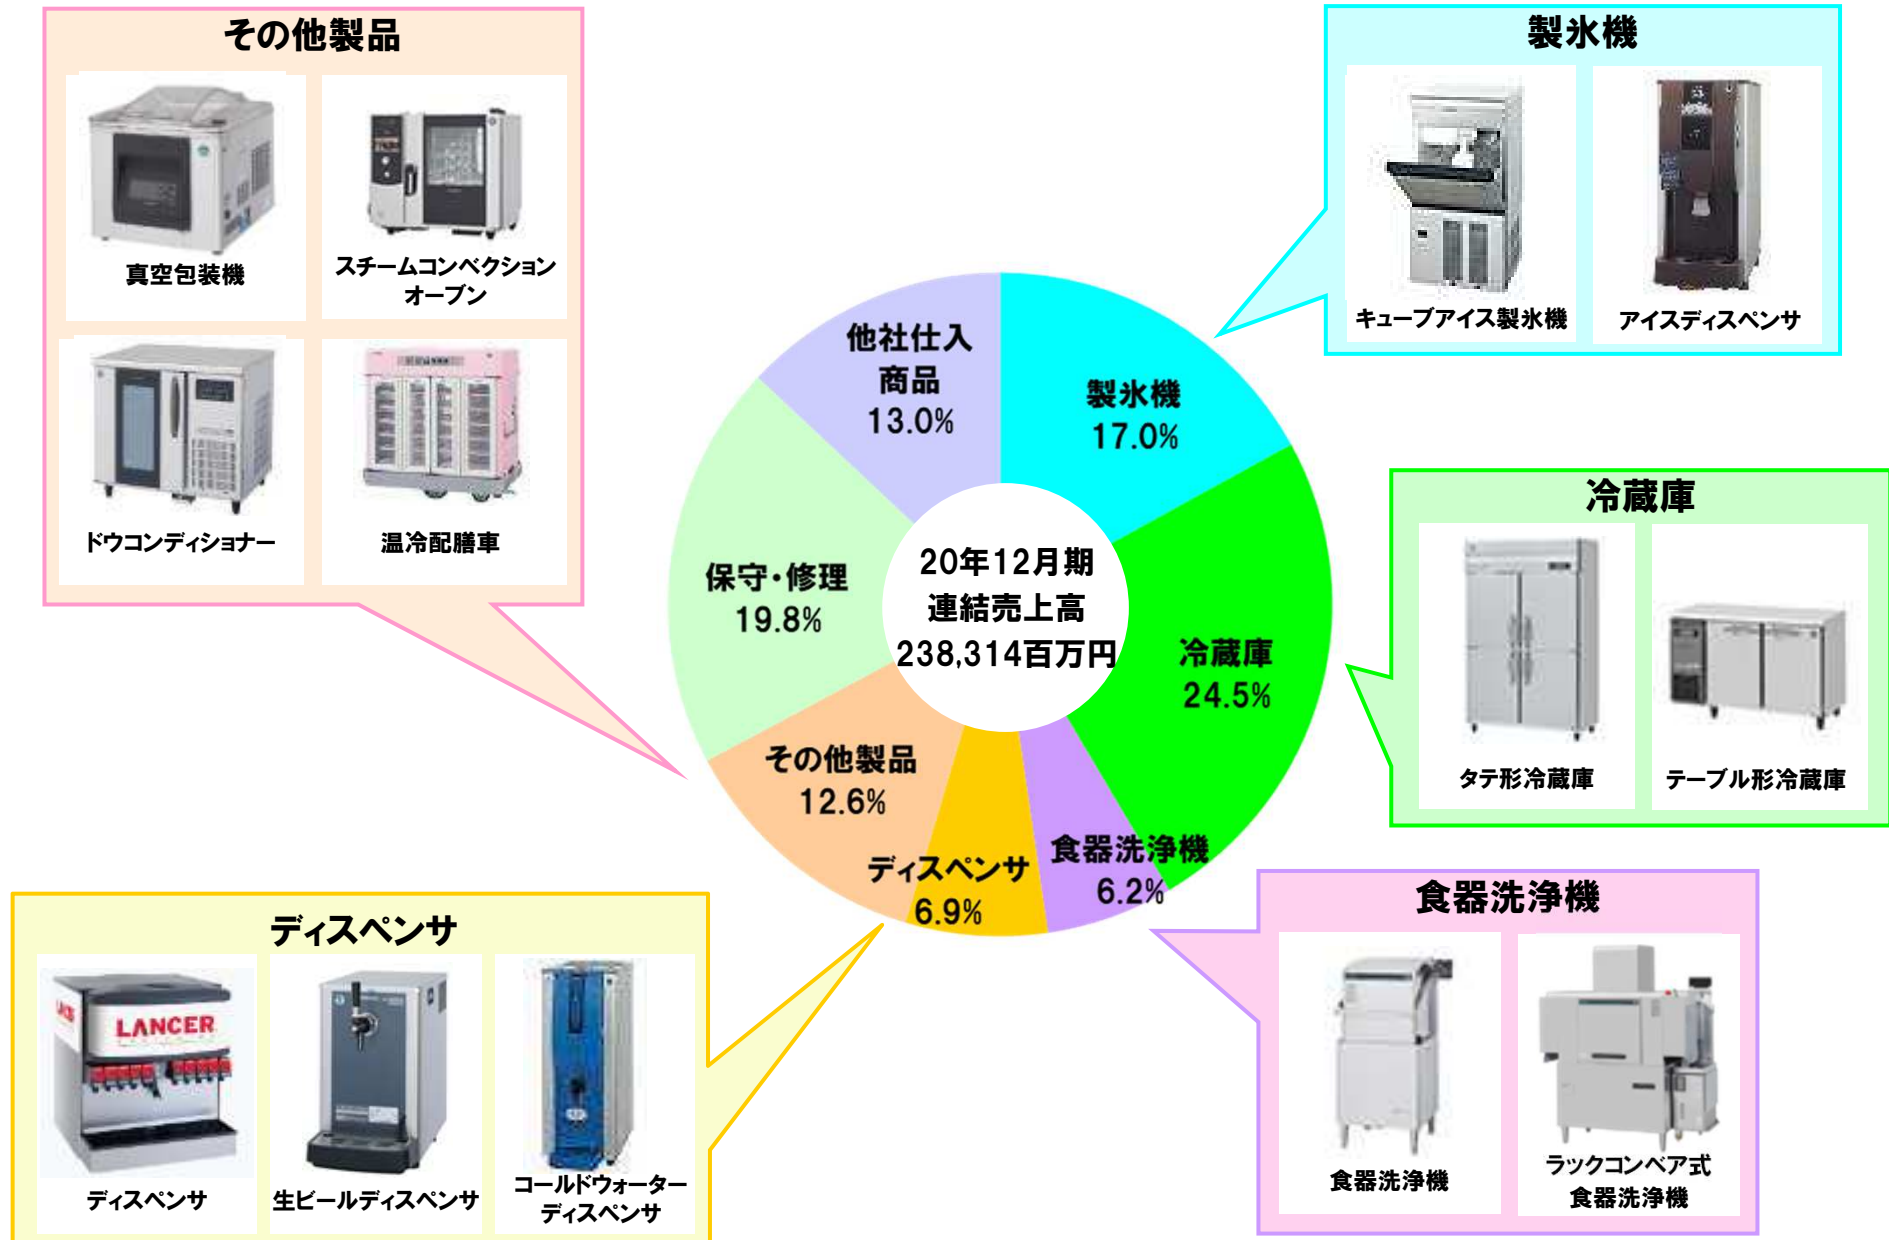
その他製品

真空包装機

スチームコンベクションオーブン

ドウコンディショナー

温冷配膳車

製氷機

キューブアイス製氷機

アイスディスペンサ

他社仕入商品
13.0%

製氷機
17.0%

保守・修理
19.8%

20年12月期
連結売上高
238,314百万円

冷蔵庫
24.5%

その他製品
12.6%

ディスペンサ
6.9%

食器洗浄機
6.2%

冷蔵庫

タテ形冷蔵庫

テーブル形冷蔵庫

ディスペンサ

LANCER

ディスペンサ

生ビールディスペンサ

コールドウォーターディスペンサ

食器洗浄機

食器洗浄機

ラックコンベア式食器洗浄機